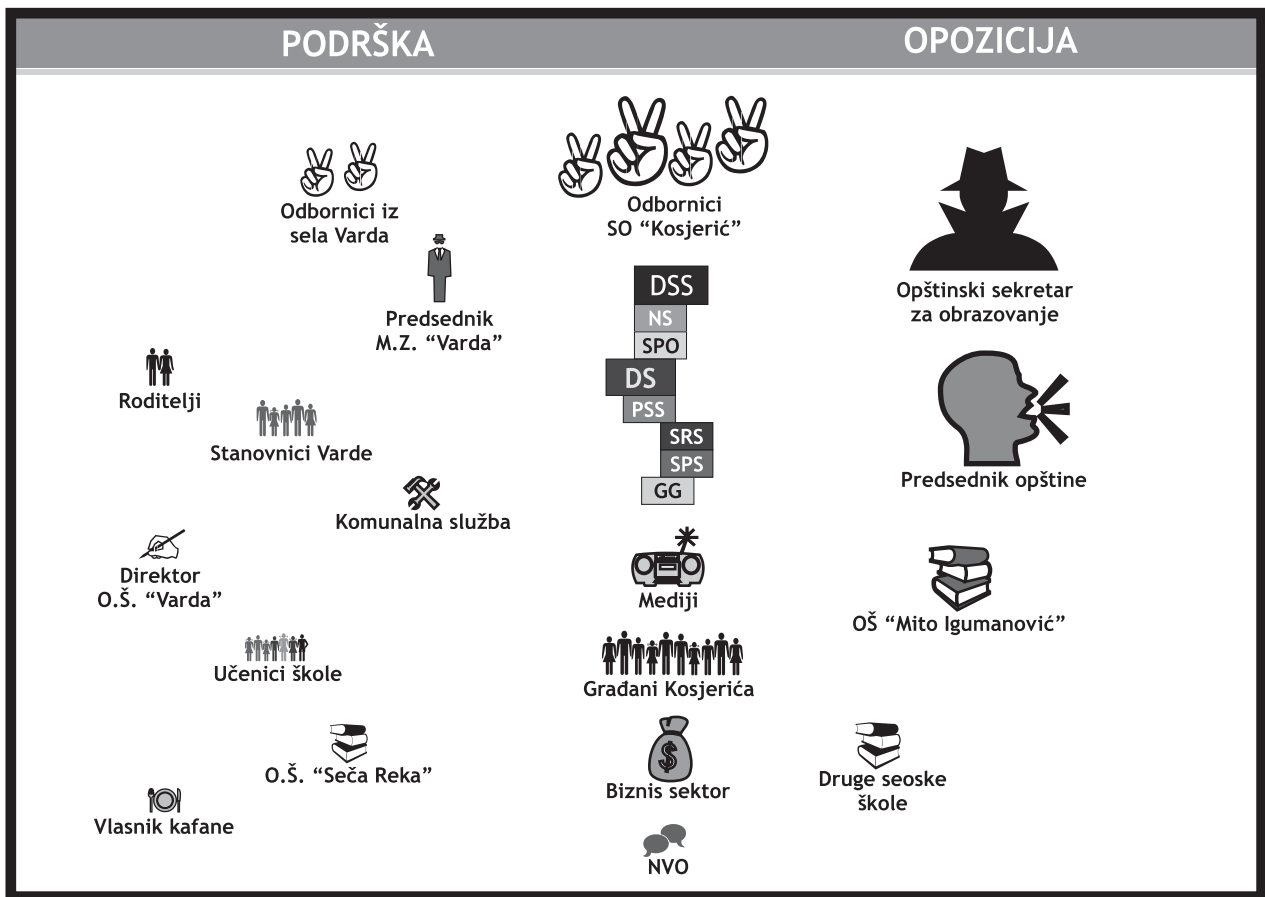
PODRŠKA

OPOZICIJA

Odbornici iz sela Varda

Odbornici SO “Kosjerić”

Opštinski sekretar za obrazovanje

Predsednik M.Z. “Varda”

DSS
NS
SPO
DS
PSS
SRS
SPS
GG

Roditelji

Stanovnici Varde

Predsednik opštine

Komunalna služba

Direktor O.Š. “Varda”

Mediji

OŠ “Mito Igumanović”

Učenici škole

Građani Kosjerića

O.Š. “Seča Reka”

Biznis sektor

Druge seoske škole

Vlasnik kafane

NVO